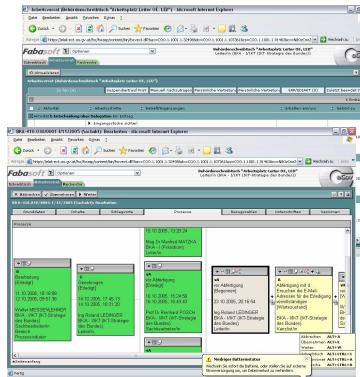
Arbeitsvorrat (Behördenschreibtisch "Arbeitsplatz Leiter OE, LEI") - Microsoft Internet Explorer

Datei Bearbeiten Ansicht Favoriten Extras ?

Zurück Suchen Favoriten

Adresse

Fabasoft Optionen

Behördenschreibtisch "Arbeitsplatz Leiter OE, LEI"
Leiter/in BKA - STAT (IKT-Strategie des Bundes)

Schreibtisch Aktenbeiträge Recherche

Aktualisieren

Arbeitsvorrat (Behördenschreibtisch "Arbeitsplatz Leiter OE, LEI")

Suspendiert bis/frist Manuell nachzutragen Persönliche Vorbereitung Persönliche Vorbereitung GESCHÄFTSZAHL Objekt bearbeitet

Aktivität Absender/Infos Beteiligte/Gruppen zur Erledigung

Entscheidung über Maßnahme für ... Eingangsvorlage erledigt

BKA-410.030/0001-I/11/2005 (Sachakt): Bearbeiten - Microsoft Internet Explorer

Datei Bearbeiten Ansicht Favoriten Extras ?

Zurück Suchen Favoriten

Adresse

Fabasoft Optionen

Behördenschreibtisch "Arbeitsplatz Leiter OE, LEI"
Leiter/in BKA - STAT (IKT-Strategie des Bundes)

Schreibtisch Aktenbeiträge Recherche

Aktualisieren Speichern Weiter

BKA-410.030/0001-I/11/2005 (Sachakt): Bearbeiten

Grundsätze Inhalte Erfolgsgrate Prozesse Beziehungsdaten Unterschriften Sammlung

Prozesse

Bearbeitung (Erledigt)
12.12.2005, 09:51:56
Walter MESSERKLINGER
BKA - IIKT (IKT-Strategie des Bundes)
Sachbearbeiter/in
Gesamt
Prozessinitiator

Genehmigen (Erledigt)
14.12.2005, 17:45:18
14.12.2005, 10:31:20
Ing Roland LEDINGER
BKA - IIKT (IKT-Strategie des Bundes)
Leiter/in

16.12.2005, 12:20:24
Mag Dr Manfred MATZKA
BKA - I (Präsidium)
Leiter/in

Zur Abfertigung (Begonnen)
15.12.2005, 15:24:59
16.12.2005, 16:43:43
Prof Dr Reinhard POSCH
BKA - IIKT (IKT-Strategie des Bundes)
Leiter/in

zur Abfertigung (Begonnen)
22.12.2005, 20:19:54
Ing Roland LEDINGER
BKA - IIKT (IKT-Strategie des Bundes)
Leiter/in

Abfertigung mit E-Einsichten die E-Mail-Adressen für die Einladung verständigen ... (Begonnen)
22.12.2005, 20:15:54
Ing Roland LEDINGER
BKA - IIKT (IKT-Strategie des Bundes)
Kanzleie

Niedriger Rollenstatus
Wechseln Sie sofort die Rollen, oder stellen Sie auf externe Abwesenheitsanzeige ...

Abbrechen ALT+A
Übernehmen ALT+U
Weiter ALT+W
Aktualisieren ALT+CTRL+R
Speichern ALT+CTRL+S

Fertig